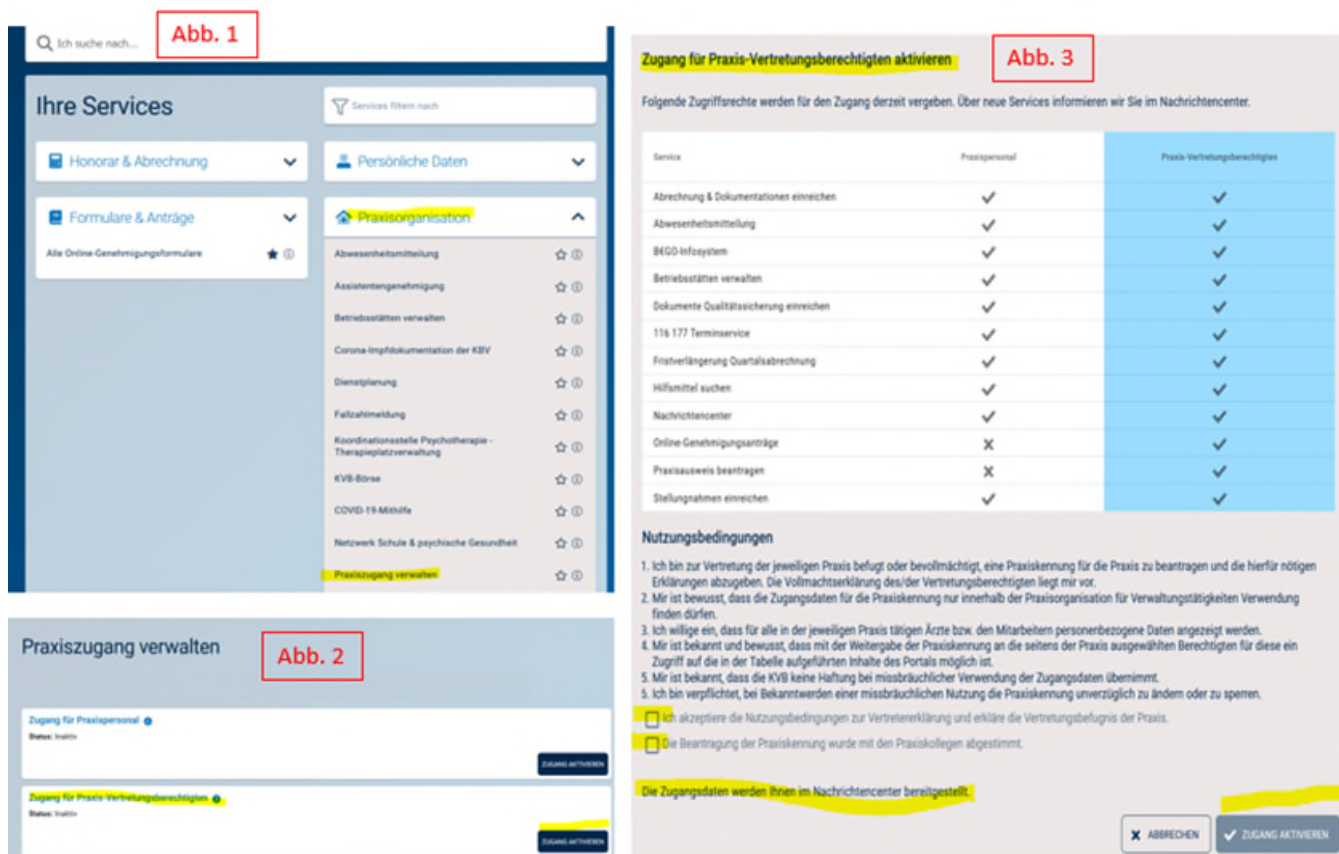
Ich suche nach...

Abb. 1

Ihre Services

Services filtern nach

Honorar & Abrechnung

Persönliche Daten

Formulare & Anträge

Alle Online-Genehmigungsformulare

Praxisorganisation

Abwesenheitsmitteilung

Assistentengenehmigung

Betriebsstätten verwalten

Corona-Impfdokumentation der KBV

Dienstplanung

Fallzahlmeldung

Koordinationsstelle Psychotherapie - Therapieplatzverwaltung

KVB-Börse

COVID-19-Mithilfe

Netzwerk Schule & psychische Gesundheit

Praxiszugang verwalten

Praxiszugang verwalten

Abb. 2

Zugang für Praxispersonal

Status: Inaktiv

ZUGANG AKTIVIEREN

Zugang für Praxis-Vertretungsberechtigten

Status: Inaktiv

ZUGANG AKTIVIEREN

Zugang für Praxis-Vertretungsberechtigten aktivieren

Abb. 3

Folgende Zugriffsrechte werden für den Zugang derzeit vergeben. Über neue Services informieren wir Sie im Nachrichtencenter.

| Service | Praxispersonal | Praxis-Vertretungsberechtigten |
|---|---|---|
| Abrechnung & Dokumentationen einreichen | ✓ | ✓ |
| Abwesenheitsmitteilung | ✓ | ✓ |
| BEGO-Infosystem | ✓ | ✓ |
| Betriebsstätten verwalten | ✓ | ✓ |
| Dokumente Qualitätssicherung einreichen | ✓ | ✓ |
| 116 177 Terminservice | ✓ | ✓ |
| Fristverlängerung Quartalsabrechnung | ✓ | ✓ |
| Hilfsmittel suchen | ✓ | ✓ |
| Nachrichtencenter | ✓ | ✓ |
| Online-Genehmigungsanträge | ✗ | ✓ |
| Praxisausweis beantragen | ✗ | ✓ |
| Stellungnahmen einreichen | ✓ | ✓ |

Nutzungsbedingungen

1. Ich bin zur Vertretung der jeweiligen Praxis befugt oder bevollmächtigt, eine Praxiskennung für die Praxis zu beantragen und die hierfür nötigen Erklärungen abzugeben. Die Vollmachtserklärung des/der Vertretungsberechtigten liegt mir vor.
2. Mir ist bewusst, dass die Zugangsdaten für die Praxiskennung nur innerhalb der Praxisorganisation für Verwaltungstätigkeiten Verwendung finden dürfen.
3. Ich willige ein, dass für alle in der jeweiligen Praxis tätigen Ärzte bzw. den Mitarbeitern personenbezogene Daten angezeigt werden.
4. Mir ist bekannt und bewusst, dass mit der Weitergabe der Praxiskennung an die seitens der Praxis ausgewählten Berechtigten für diese ein Zugriff auf die in der Tabelle aufgeführten Inhalte des Portals möglich ist.
5. Mir ist bekannt, dass die KVB keine Haftung bei missbräuchlicher Verwendung der Zugangsdaten übernimmt.
5. Ich bin verpflichtet, bei Bekanntwerden einer missbräuchlichen Nutzung die Praxiskennung unverzüglich zu ändern oder zu sperren.

Ich akzeptiere die Nutzungsbedingungen zur Vertretererklärung und erkläre die Vertretungsbefugnis der Praxis.

Die Beantragung der Praxiskennung wurde mit den Praxiskollegen abgestimmt.

Die Zugangsdaten werden Ihnen im Nachrichtencenter bereitgestellt.

ABBRECHEN

ZUGANG AKTIVIEREN